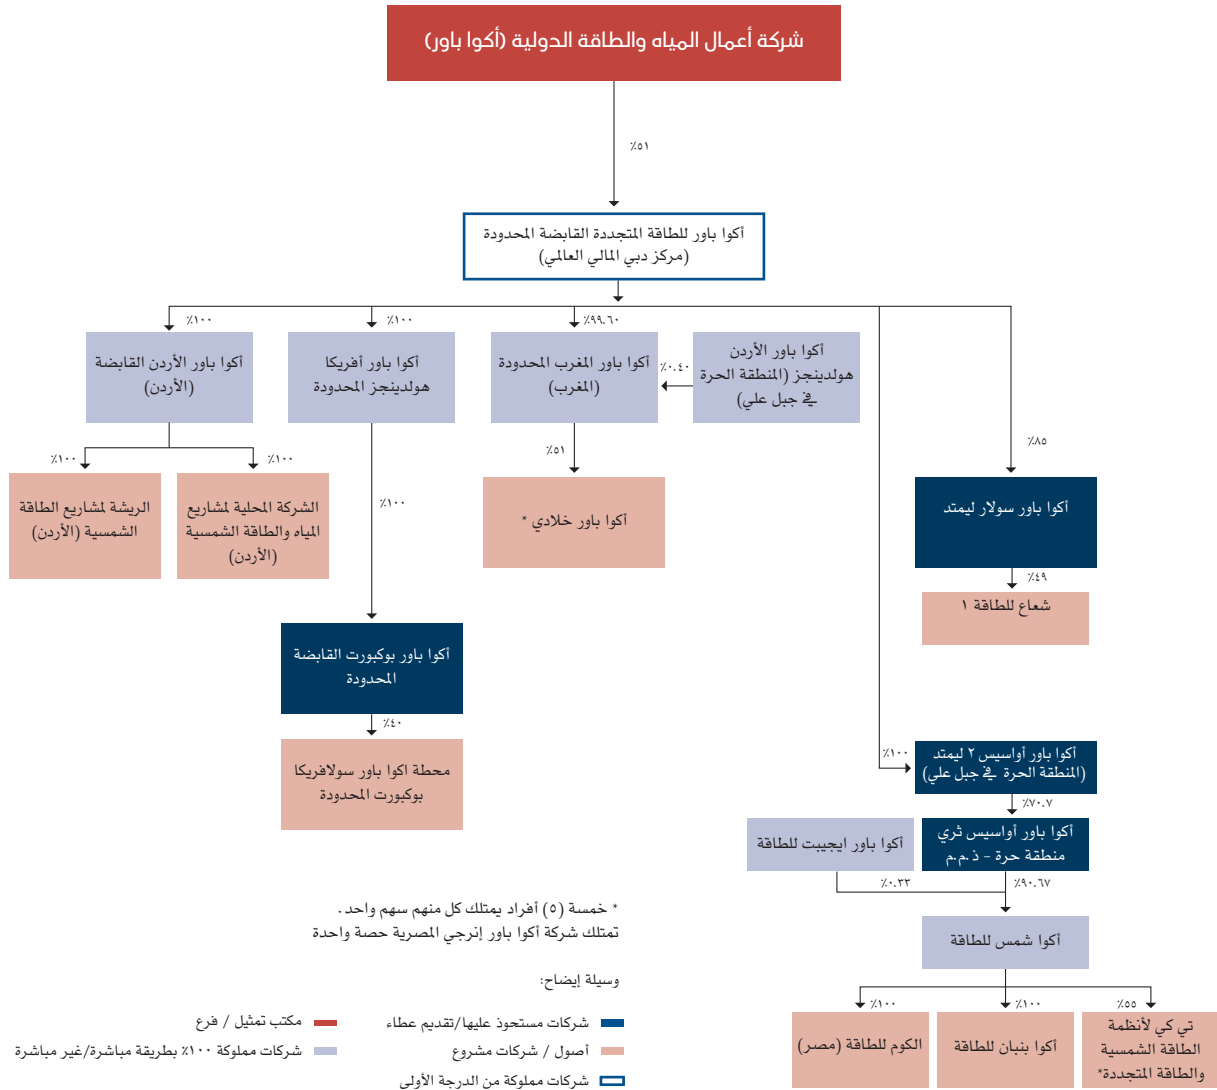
شركة أعمال المياه والطاقة الدولية (أكوا باور)

٥١٪

أكوا باور للطاقة المتجددة القابضة المحدودة (مركز دبي المالي العالمي)

١٠٠٪

أكوا باور الأردن القابضة (الأردن)

١٠٠٪

الشركة المحلية لمشاريع المياه والطاقة الشمسية (الأردن)

١٠٠٪

الريشة لمشاريع الطاقة الشمسية (الأردن)

١٠٠٪

أكوا باور أفريكا هولدينجز المحدودة

١٠٠٪

أكوا باور بوكبورت القابضة المحدودة

٤٠٪

محطة اكوا باور سولافريكا بوكبورت المحدودة

٩٩.٦٠٪

أكوا باور المغرب المحدودة (المغرب)

٠.٤٠٪

أكوا باور الأردن هولدينجز (المنطقة الحرة في جبل علي)

٥١٪

أكوا باور خلادي *

٨٥٪

أكوا باور سولار ليمتد

٤٩٪

شعاع للطاقة ١

١٠٠٪

أكوا باور أواسيس ٢ ليمتد (المنطقة الحرة في جبل علي)

٧٠.٧٪

أكوا باور أواسيس ثري منطقة حرة - ذ.م.م

أكوا باور ايجيبت للطاقة

٠.٣٣٪

٩٠.٦٧٪

أكوا شمس للطاقة

١٠٠٪

الكوم للطاقة (مصر)

١٠٠٪

أكوا بنبان للطاقة

٥٥٪

تي كي لأنظمة الطاقة الشمسية والطاقة المتجددة*

* خمسة (٥) أفراد يمتلك كل منهم سهم واحد.
تمتلك شركة أكوا باور إنرجي المصرية حصة واحدة

وسيلة إيضاح:

شركات مستحوذ عليها/تقديم عطاء

أصول / شركات مشروع

شركات مملوكة من الدرجة الأولى

مكتب تمثيل / فرع

شركات مملوكة ١٠٠٪ بطريقة مباشرة/غير مباشرة